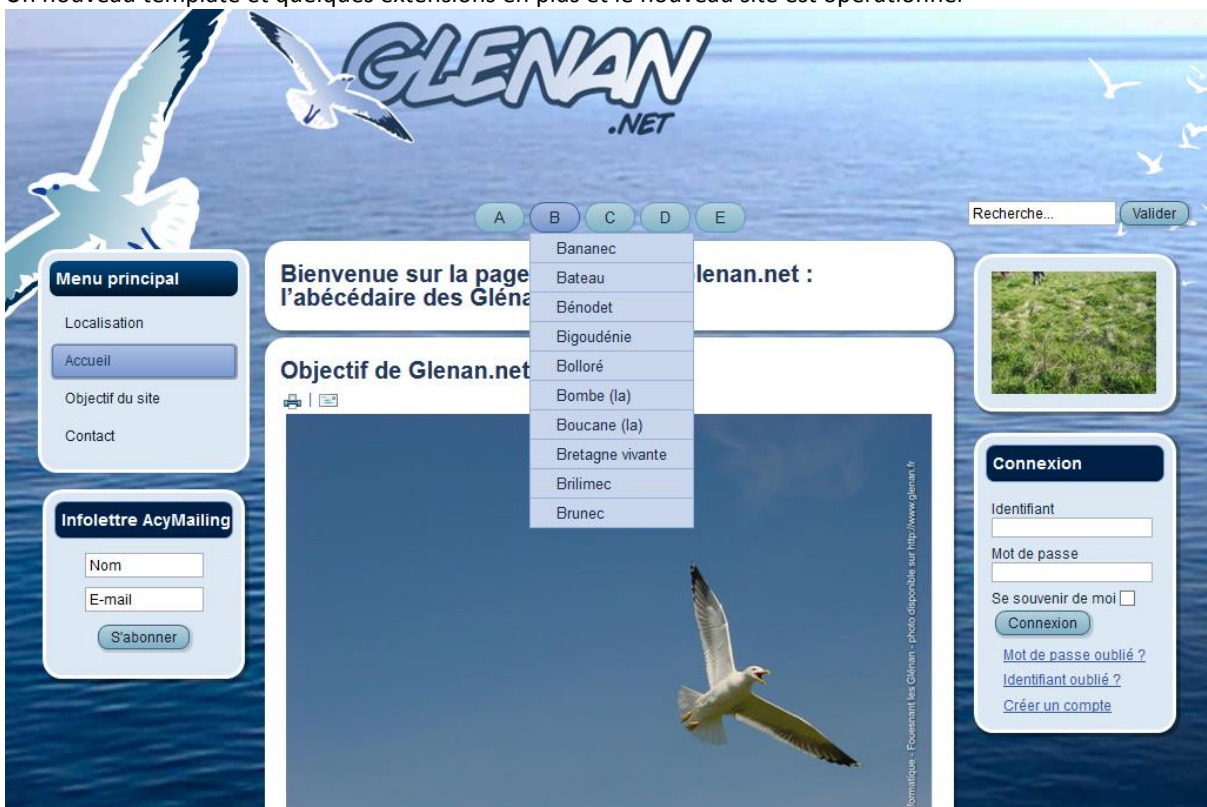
Un nouveau template et quelques extensions en plus et le nouveau site est opérationnel

GLENAN .NET

A B C D E

Recherche... Valider

Bananec
Bateau
Bénodet
Bigoudénie
Bolloré
Bombe (la)
Boucane (la)
Bretagne vivante
Brilimec
Brunec

Menu principal
Localisation
Accueil
Objectif du site
Contact

Infolettre AcyMailing
Nom
E-mail
S'abonner

Bienvenue sur la page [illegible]lenan.net : l'abécédaire des Gléna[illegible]

Objectif de Glenan.net

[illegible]formatique - Fouesnant les Glénan - photo disponible sur http://www.glenan.fr

Connexion
Identifiant
Mot de passe
Se souvenir de moi
Connexion
Mot de passe oublié ?
Identifiant oublié ?
Créer un compte